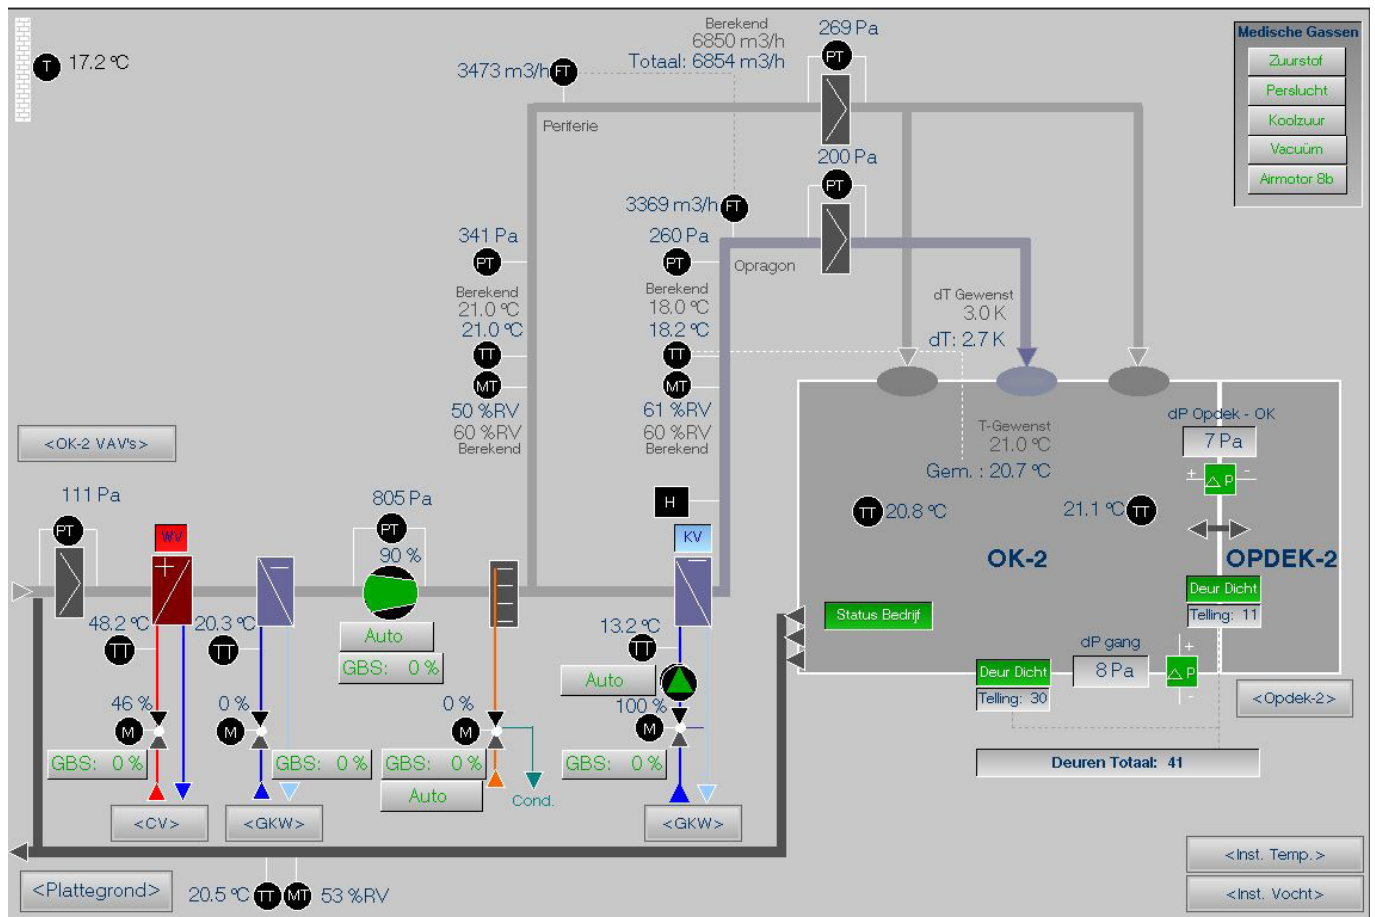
T 17.2 ℃

Berekend
6850 m3/h
3473 m3/h FT
Totaal: 6854 m3/h
269 Pa
PT

Medische Gassen
Zuurstof
Perslucht
Koolzuur
Vacuüm
Airmotor 8b

Periferie

200 Pa
PT

3369 m3/h FT

341 Pa
PT
Berekend
21.0 ℃
21.0 ℃
TT
MT
50 %RV
60 %RV
Berekend

260 Pa
PT
Berekend
18.0 ℃
18.2 ℃
TT
MT
61 %RV
60 %RV
Berekend

Opragon

dT Gewenst
3.0 K
dT: 2.7 K

T-Gewenst
21.0 ℃
Gem. : 20.7 ℃

dP Opdek - OK
7 Pa
+ P -

<OK-2 VAV's>

111 Pa
PT
WV
805 Pa
PT
90 %
H
KV

TT 20.8 ℃
21.1 ℃ TT

OK-2
OPDEK-2

Deur Dicht
Telling: 11

Status Bedrijf

48.2 ℃
TT
20.3 ℃
TT
Auto
GBS: 0 %
13.2 ℃
TT
Auto
100 %
M

dP gang
8 Pa
Deur Dicht
Telling: 30
P

<Opdek-2>

46 %
M
GBS: 0 %
0 %
M
GBS: 0 %
0 %
M
GBS: 0 %
Auto
Cond.
GBS: 0 %

Deuren Totaal: 41

<CV>
<GKW>
<GKW>

<Inst. Temp.>
<Inst. Vocht>

<Plattegrond>
20.5 ℃ TT MT 53 %RV